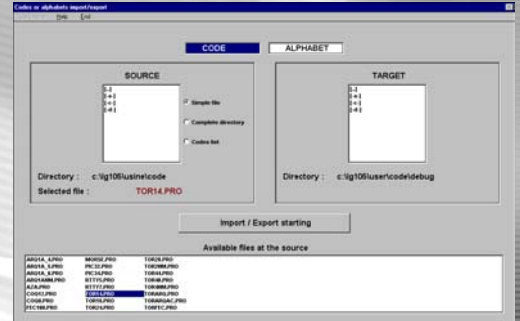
Codes or alphabets import/export

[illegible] Help Exit

CODE

ALPHABET

SOURCE

[-]
[-a-]
[-c-]
[-d-]

Simple file

Complete directory

Codes list

Directory : c:\lg106\usine\code

Selected file : TOR14.PRO

TARGET

[-]
[-a-]
[-c-]
[-d-]

Directory : c:\lg106\user\code\debug

Import / Export starting

Available files at the source

| | | |
|---|---|---|
| ARQ1A_4.PRO | MORSE.PRO | TOR26.PRO |
| ARQ1A_5.PRO | PIC32.PRO | TOR2MM.PRO |
| ARQ1A_6.PRO | PIC34.PRO | TOR4I.PRO |
| ARQ1AMM.PRO | RTTY5.PRO | TOR4B.PRO |
| AZA.PRO | RTTY7.PRO | TOR4MM.PRO |
| COG51.PRO | TOR14.PRO | TORARG.PRO |
| COG8.PRO | TOR16.PRO | TORARGAC.PRO |
| FEC100.PRO | TOR24.PRO | TORFEC.PRO |